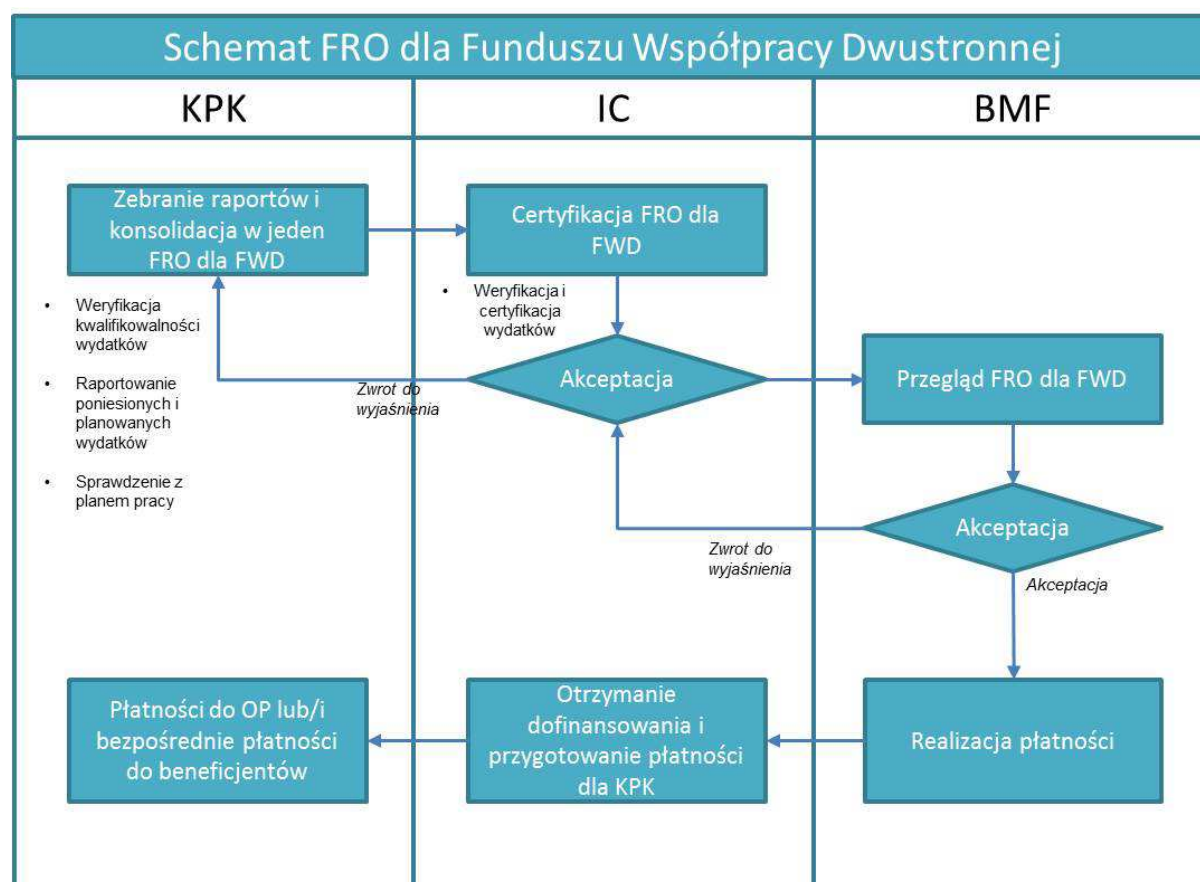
Schemat FRO dla Funduszu Współpracy Dwustronnej

KPK

IC

BMF

Zebranie raportów i konsolidacja w jeden FRO dla FWD

- Weryfikacja kwalifikowalności wydatków
- Raportowanie poniesionych i planowanych wydatków
- Sprawdzenie z planem pracy

Certyfikacja FRO dla FWD

- Weryfikacja i certyfikacja wydatków

Akceptacja

Zwrot do wyjaśnienia

Przegląd FRO dla FWD

Akceptacja

Zwrot do wyjaśnienia

Akceptacja

Płatności do OP lub/i bezpośrednie płatności do beneficjentów

Otrzymanie dofinansowania i przygotowanie płatności dla KPK

Realizacja płatności